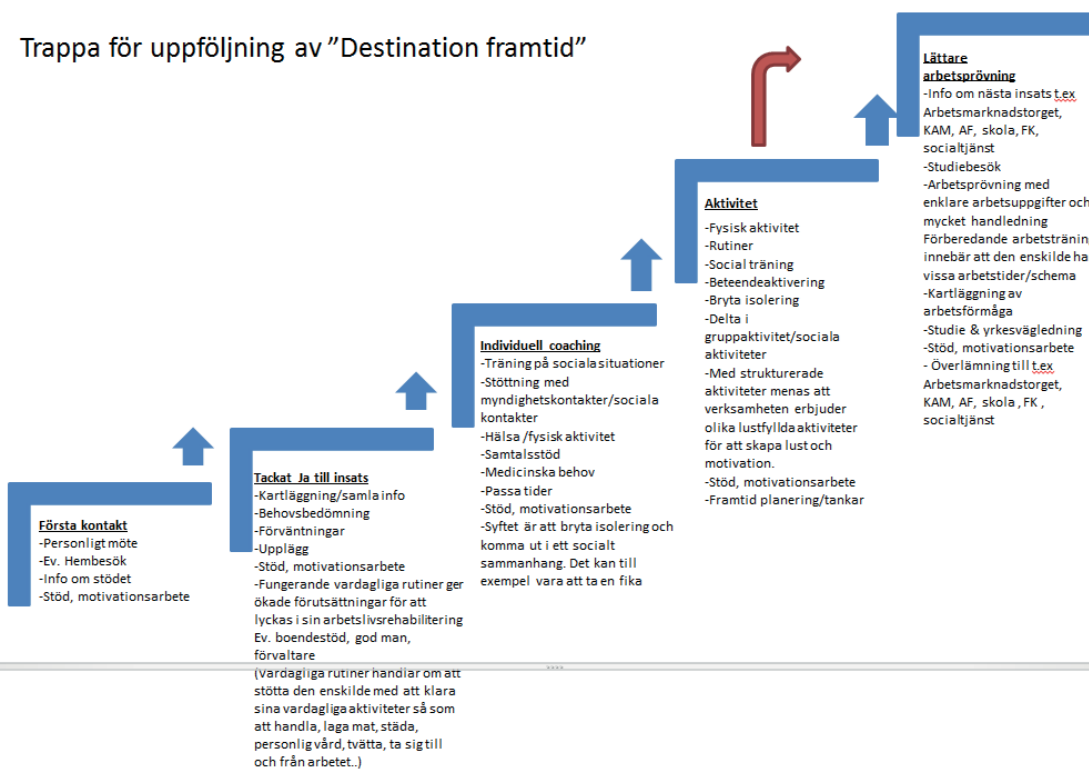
Trappa för uppföljning av ”Destination framtid”

Första kontakt
-Personligt möte
-Ev. Hembesök
-Info om stödet
-Stöd, motivationsarbete

Tackat Ja till insats
-Kartläggning/samla info
-Behovsbedömning
-Förväntningar
-Upplägg
-Stöd, motivationsarbete
-Fungerande vardagliga rutiner ger ökade förutsättningar för att lyckas i sin arbetslivsrehabilitering Ev. boendestöd, god man, förvaltare
(Vardagliga rutiner handlar om att stötta den enskilde med att klara sina vardagliga aktiviteter så som att handla, laga mat, städa, personlig vård, tvätta, ta sig till och från arbetet..)

Individuell coaching
-Träning på sociala situationer
-Stöttning med myndighetskontakter/sociala kontakter
-Hälsa /fysisk aktivitet
-Samtalsstöd
-Medicinska behov
-Passa tider
-Stöd, motivationsarbete
-Syftet är att bryta isolering och komma ut i ett socialt sammanhang. Det kan till exempel vara att ta en fika

Aktivitet
-Fysisk aktivitet
-Rutiner
-Social träning
-Beteendeaktivering
-Bryta isolering
-Delta i gruppaktivitet/sociala aktiviteter
-Med strukturerade aktiviteter menas att verksamheten erbjuder olika lustfyllda aktiviteter för att skapa lust och motivation.
-Stöd, motivationsarbete
-Framtid planering/tankar

Lättare arbetsprövning
-Info om nästa insats t.ex Arbetsmarknadstorget, KAM, AF, skola, FK, socialtjänst
-Studiebesök
-Arbetsprövning med enklare arbetsuppgifter och mycket handledning Förberedande arbetsträning innebär att den enskilde ha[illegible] vissa arbetstider/schema
-Kartläggning av arbetsförmåga
-Studie & yrkesvägledning
-Stöd, motivationsarbete
- Överlämning till t.ex Arbetsmarknadstorget, KAM, AF, skola , FK , socialtjänst